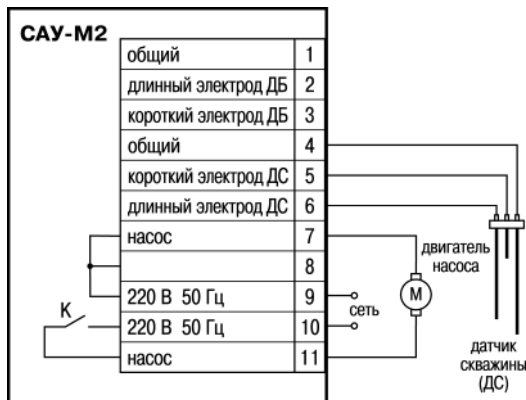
САУ-М2

| | |
|---|---|
| общий | 1 |
| длинный электрод ДБ | 2 |
| короткий электрод ДБ | 3 |
| общий | 4 |
| короткий электрод ДС | 5 |
| длинный электрод ДС | 6 |
| насос | 7 |
| | 8 |
| 220 В 50 Гц | 9 |
| 220 В 50 Гц | 10 |
| насос | 11 |

К

сеть

M

двигатель насоса

датчик скважины (ДС)